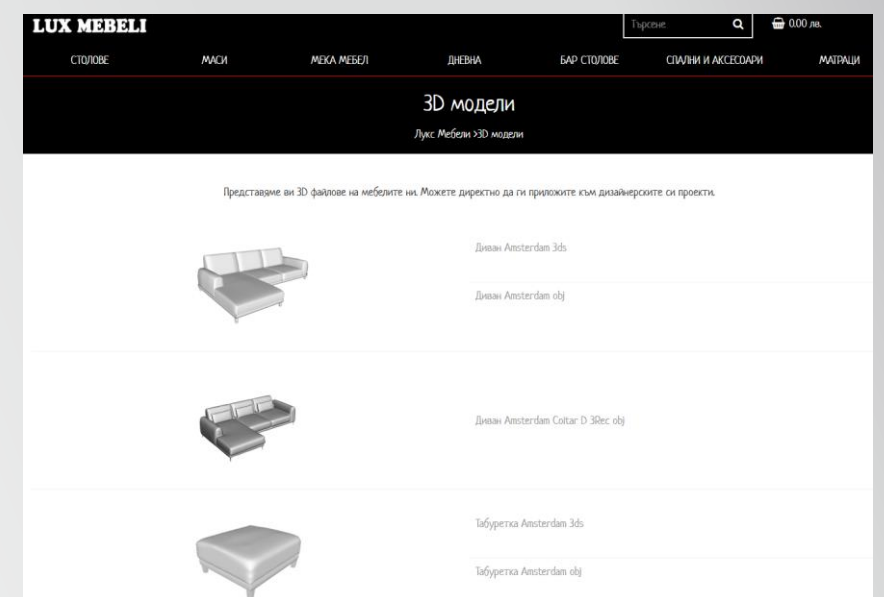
LUX MEBELI

Търсене

0.00 лв.

СТОЛОВЕ МАСИ МЕКА МЕБЕЛ ДНЕВНА БАР СТОЛОВЕ СПАЛНИ И АКСЕСОАРИ МАТРАЦИ

3D модели

Лукс Мебели >3D модели

Представяме ви 3D файлове на мебелите ни. Можете директно да ги приложите към дизайнерските си проекти.

Диван Amsterdam 3ds

Диван Amsterdam obj

Диван Amsterdam Coltar D 3Rec obj

Табуретка Amsterdam 3ds

Табуретка Amsterdam obj